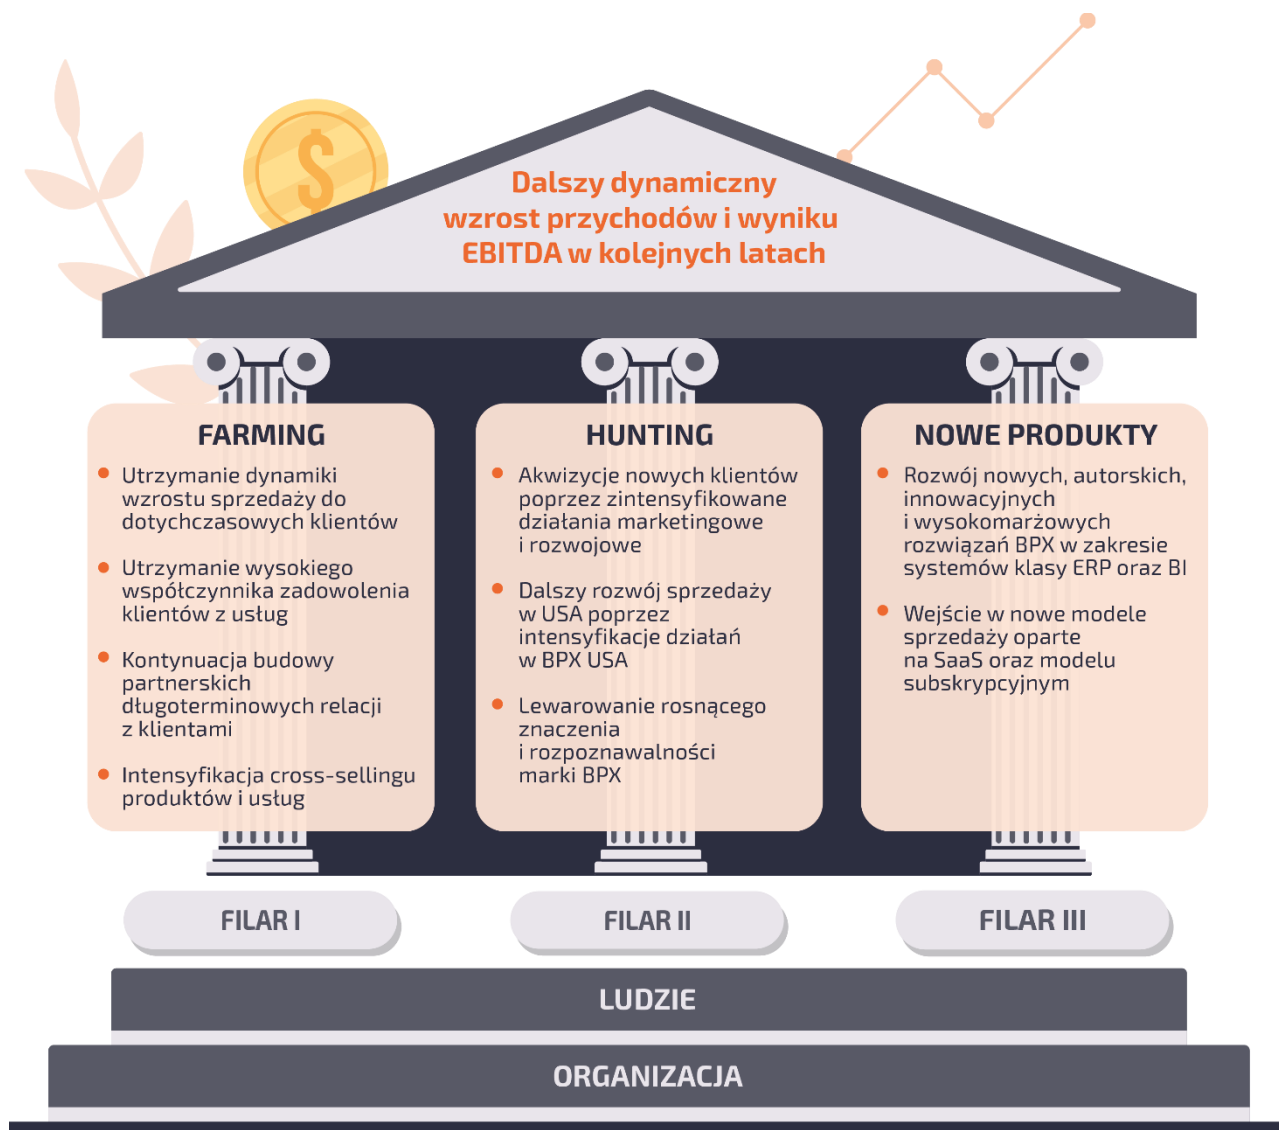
Dalszy dynamiczny wzrost przychodów i wyniku EBITDA w kolejnych latach

FARMING

- Utrzymanie dynamiki wzrostu sprzedaży do dotychczasowych klientów
- Utrzymanie wysokiego współczynnika zadowolenia klientów z usług
- Kontynuacja budowy partnerskich długoterminowych relacji z klientami
- Intensyfikacja cross-sellingu produktów i usług

HUNTING

- Akwizycje nowych klientów poprzez zintensyfikowane działania marketingowe i rozwojowe
- Dalszy rozwój sprzedaży w USA poprzez intensyfikacje działań w BPX USA
- Lewarowanie rosnącego znaczenia i rozpoznawalności marki BPX

NOWE PRODUKTY

- Rozwój nowych, autorskich, innowacyjnych i wysokomarżowych rozwiązań BPX w zakresie systemów klasy ERP oraz BI
- Wejście w nowe modele sprzedaży oparte na SaaS oraz modelu subskrypcyjnym

FILAR I

FILAR II

FILAR III

LUDZIE

ORGANIZACJA